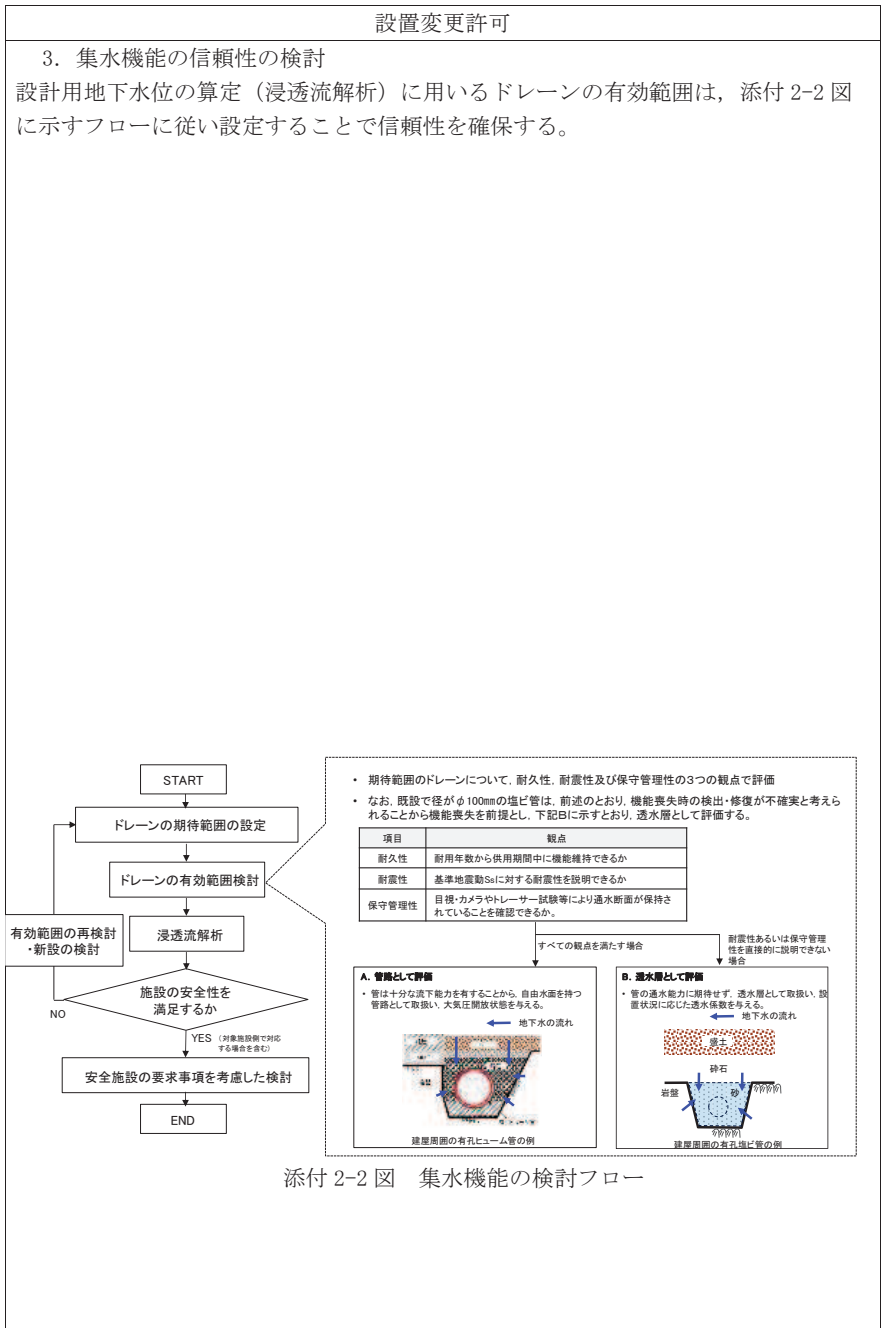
設置変更許可

3. 集水機能の信頼性の検討

設計用地下水位の算定（浸透流解析）に用いるドレーンの有効範囲は，添付 2-2 図に示すフローに従い設定することで信頼性を確保する。

START

ドレーンの期待範囲の設定

ドレーンの有効範囲検討

浸透流解析

有効範囲の再検討・新設の検討

施設の安全性を満足するか

NO

YES（対象施設側で対応する場合を含む）

安全施設の要求事項を考慮した検討

END

• 期待範囲のドレーンについて，耐久性，耐震性及び保守管理性の3つの観点で評価

• なお，既設で径がφ100mmの塩ビ管は，前述のとおり，機能喪失時の検出・修復が不確実と考えられることから機能喪失を前提とし，下記Bに示すとおり，透水層として評価する。

| 項目 | 観点 |
|---|---|
| 耐久性 | 耐用年数から供用期間中に機能維持できるか |
| 耐震性 | 基準地震動Ssに対する耐震性を説明できるか |
| 保守管理性 | 目視・カメラやトレーサー試験等により通水断面が保持されていることを確認できるか。 |

すべての観点を満たす場合

耐震性あるいは保守管理性を直接的に説明できない場合

A. 管路として評価

• 管は十分な流下能力を有することから，自由水面を持つ管路として取扱い，大気圧開放状態を与える。

地下水の流れ

建屋周囲の有孔ヒューム管の例

B. 透水層として評価

• 管の通水能力に期待せず，透水層として取扱い，設置状況に応じた透水係数を与える。

地下水の流れ

盛土

砕石

岩盤

砂

建屋周囲の有孔塩ビ管の例

添付 2-2 図　集水機能の検討フロー